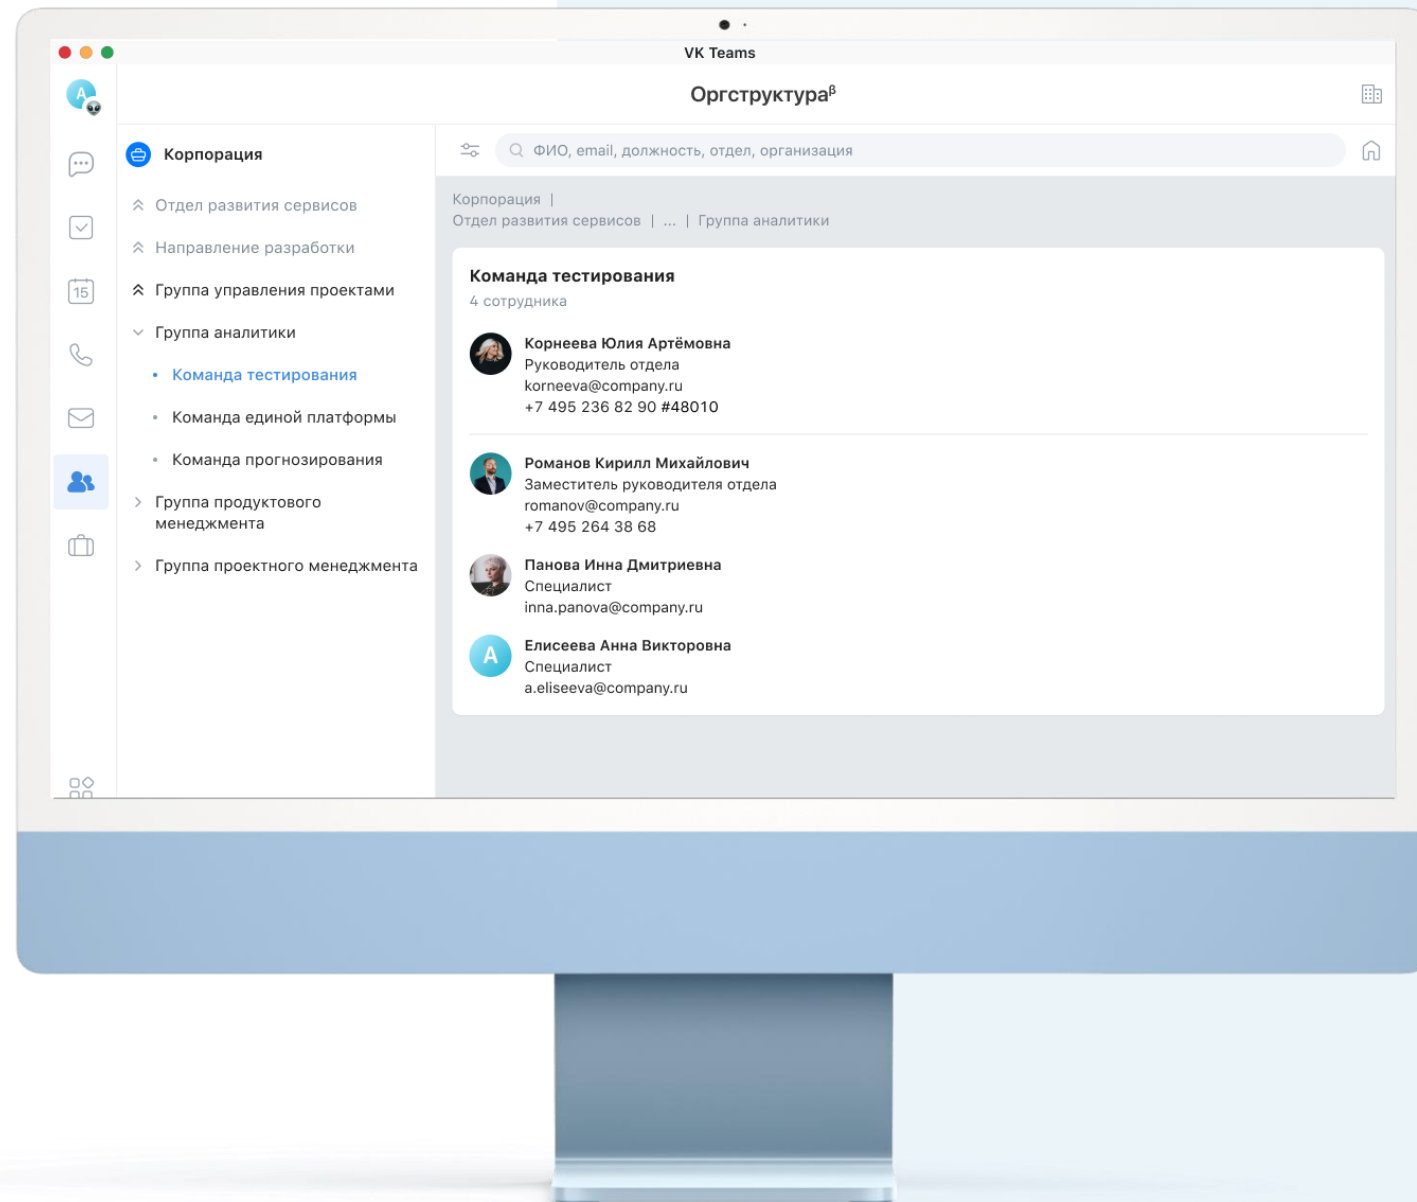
VK Teams

Оргструктура$^β$

15

Корпорация

Отдел развития сервисов

Направление разработки

Группа управления проектами

Группа аналитики

Команда тестирования

Команда единой платформы

Команда прогнозирования

Группа продуктового менеджмента

Группа проектного менеджмента

ФИО, email, должность, отдел, организация

Корпорация | Отдел развития сервисов | ... | Группа аналитики

Команда тестирования
4 сотрудника

Корнеева Юлия Артёмовна
Руководитель отдела
korneeva@company.ru
+7 495 236 82 90 #48010

Романов Кирилл Михайлович
Заместитель руководителя отдела
romanov@company.ru
+7 495 264 38 68

Панова Инна Дмитриевна
Специалист
inna.panova@company.ru

A
Елисеева Анна Викторовна
Специалист
a.eliseeva@company.ru